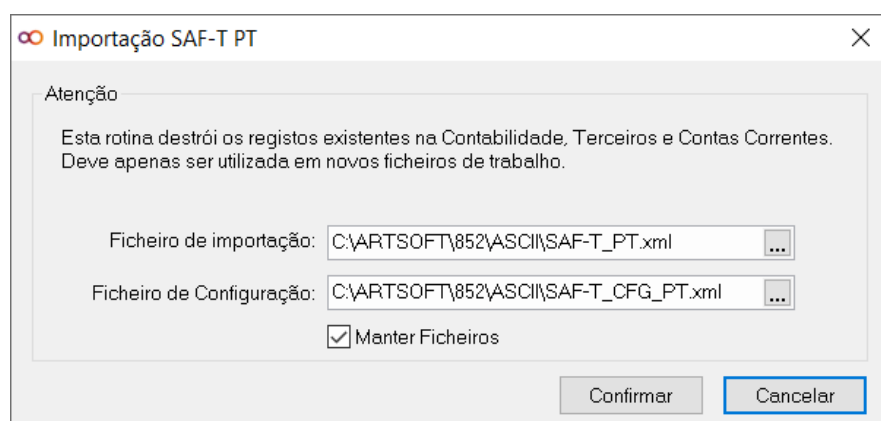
Importação SAF-T PT

Atenção

Esta rotina destrói os registos existentes na Contabilidade, Terceiros e Contas Correntes. Deve apenas ser utilizada em novos ficheiros de trabalho.

Ficheiro de importação: C:\ARTSOFT\852\ASCII\SAF-T_PT.xml ...

Ficheiro de Configuração: C:\ARTSOFT\852\ASCII\SAF-T_CFG_PT.xml ...

Manter Ficheiros

Confirmar Cancelar